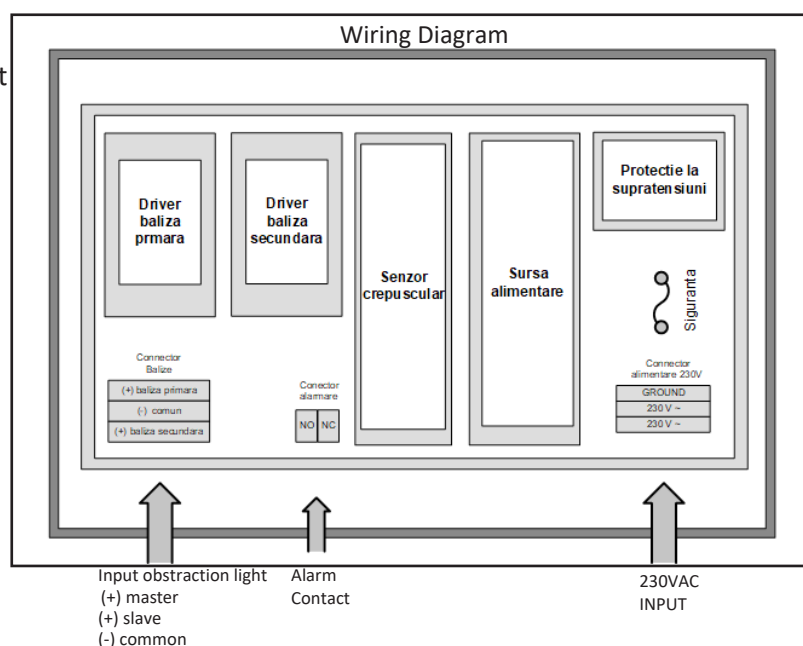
Wiring Diagram

t

Driver baliza prmara

Driver baliza secundara

Senzor crepuscular

Sursa alimentare

Protectie la supratensiuni

Siguranta

Connector Balize

| (+) baliza primara |
|---|
| (-) comun |
| (+) baliza secundara |

Conector alarmare

| NO | NC |
|---|---|

Connector alimentare 230V

| GROUND |
|---|
| 230 V ~ |
| 230 V ~ |

Input obstraction light
(+) master
(+) slave
(-) common

Alarm Contact

230VAC INPUT